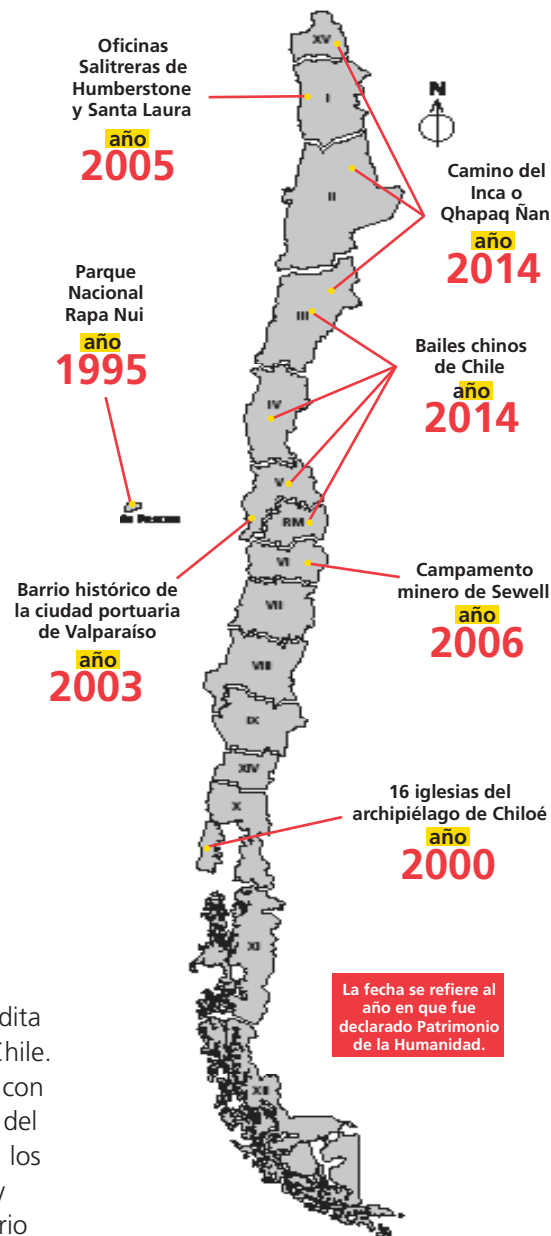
Oficinas Salitreras de Humberstone y Santa Laura
año
2005

Parque Nacional Rapa Nui
año
1995

Isla de Pascua

Barrio histórico de la ciudad portuaria de Valparaíso
año
2003

N

Camino del Inca o Qhapaq Ñan
año
2014

Bailes chinos de Chile
año
2014

Campamento minero de Sewell
año
2006

16 iglesias del archipiélago de Chiloé
año
2000

XV
I
II
III
IV
V
RM
VI
VII
VIII
IX
XIV
X
XI
XII

La fecha se refiere al año en que fue declarado Patrimonio de la Humanidad.

dita
Chile.
con
del
los
y
rio